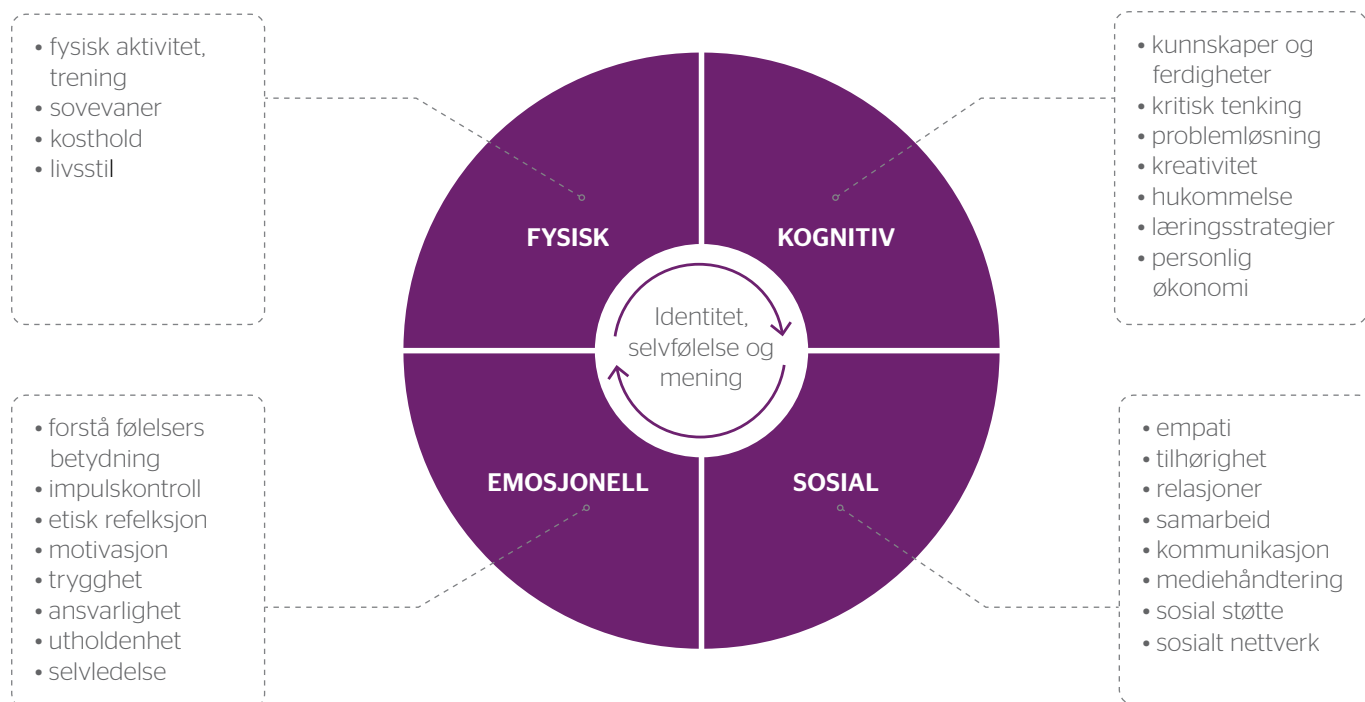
• fysisk aktivitet, trening
• sovevaner
• kosthold
• livsstil

• kunnskaper og ferdigheter
• kritisk tenking
• problemløsning
• kreativitet
• hukommelse
• læringsstrategier
• personlig økonomi

FYSISK

KOGNITIV

Identitet, selvfølelse og mening

EMOSJONELL

SOSIAL

• forstå følelsers betydning
• impulskontroll
• etisk refelksjon
• motivasjon
• trygghet
• ansvarlighet
• utholdenhet
• selvledelse

• empati
• tilhørighet
• relasjoner
• samarbeid
• kommunikasjon
• mediehåndtering
• sosial støtte
• sosialt nettverk